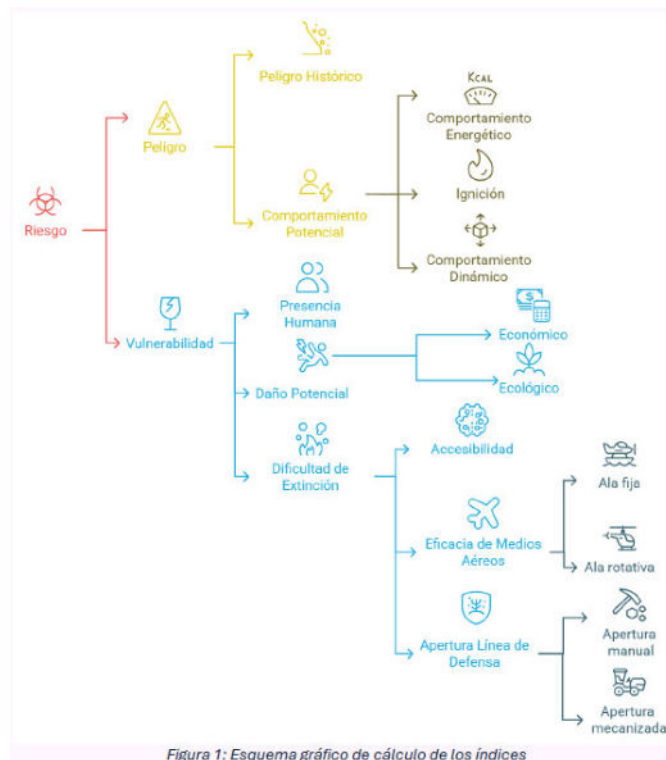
Riesgo

Peligro

Peligro Histórico

Comportamiento Potencial

KCAL

Comportamiento Energético

Ignición

Comportamiento Dinámico

Vulnerabilidad

Presencia Humana

Daño Potencial

Económico

Ecológico

Dificultad de Extinción

Accesibilidad

Eficacia de Medios Aéreos

Ala fija

Ala rotativa

Apertura Línea de Defensa

Apertura manual

Apertura mecanizada

Figura 1: Esquema gráfico de cálculo de los índices